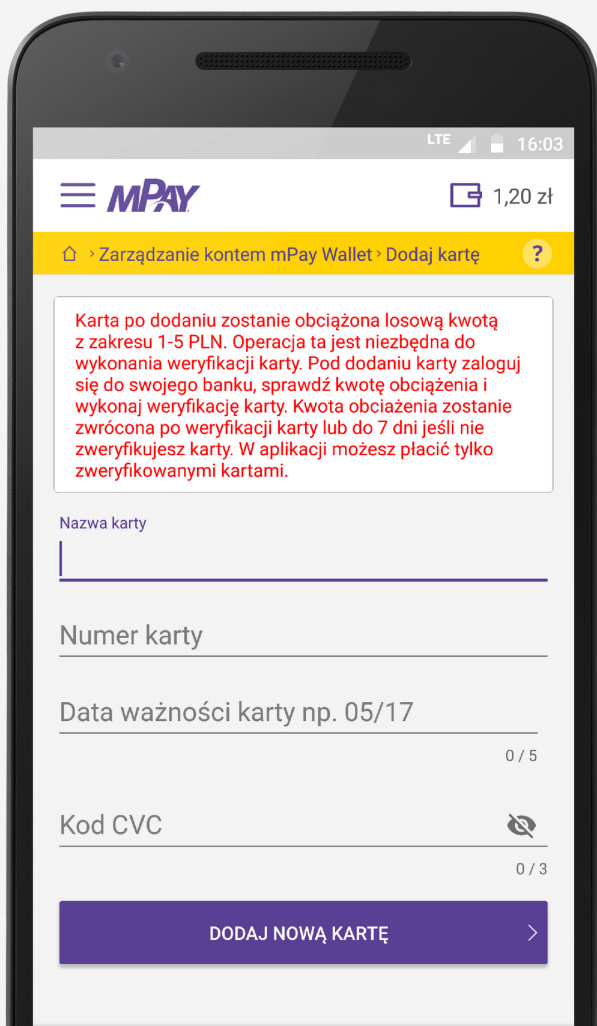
LTE 16:03

mPAY 1,20 zł

› Zarządzanie kontem mPay Wallet › Dodaj kartę ?

Karta po dodaniu zostanie obciążona losową kwotą z zakresu 1-5 PLN. Operacja ta jest niezbędna do wykonania weryfikacji karty. Pod dodaniu karty zaloguj się do swojego banku, sprawdź kwotę obciążenia i wykonaj weryfikację karty. Kwota obciażenia zostanie zwrócona po weryfikacji karty lub do 7 dni jeśli nie zweryfikujesz karty. W aplikacji możesz płacić tylko zweryfikowanymi kartami.

Nazwa karty

Numer karty

Data ważności karty np. 05/17

0 / 5

Kod CVC

0 / 3

DODAJ NOWĄ KARTĘ